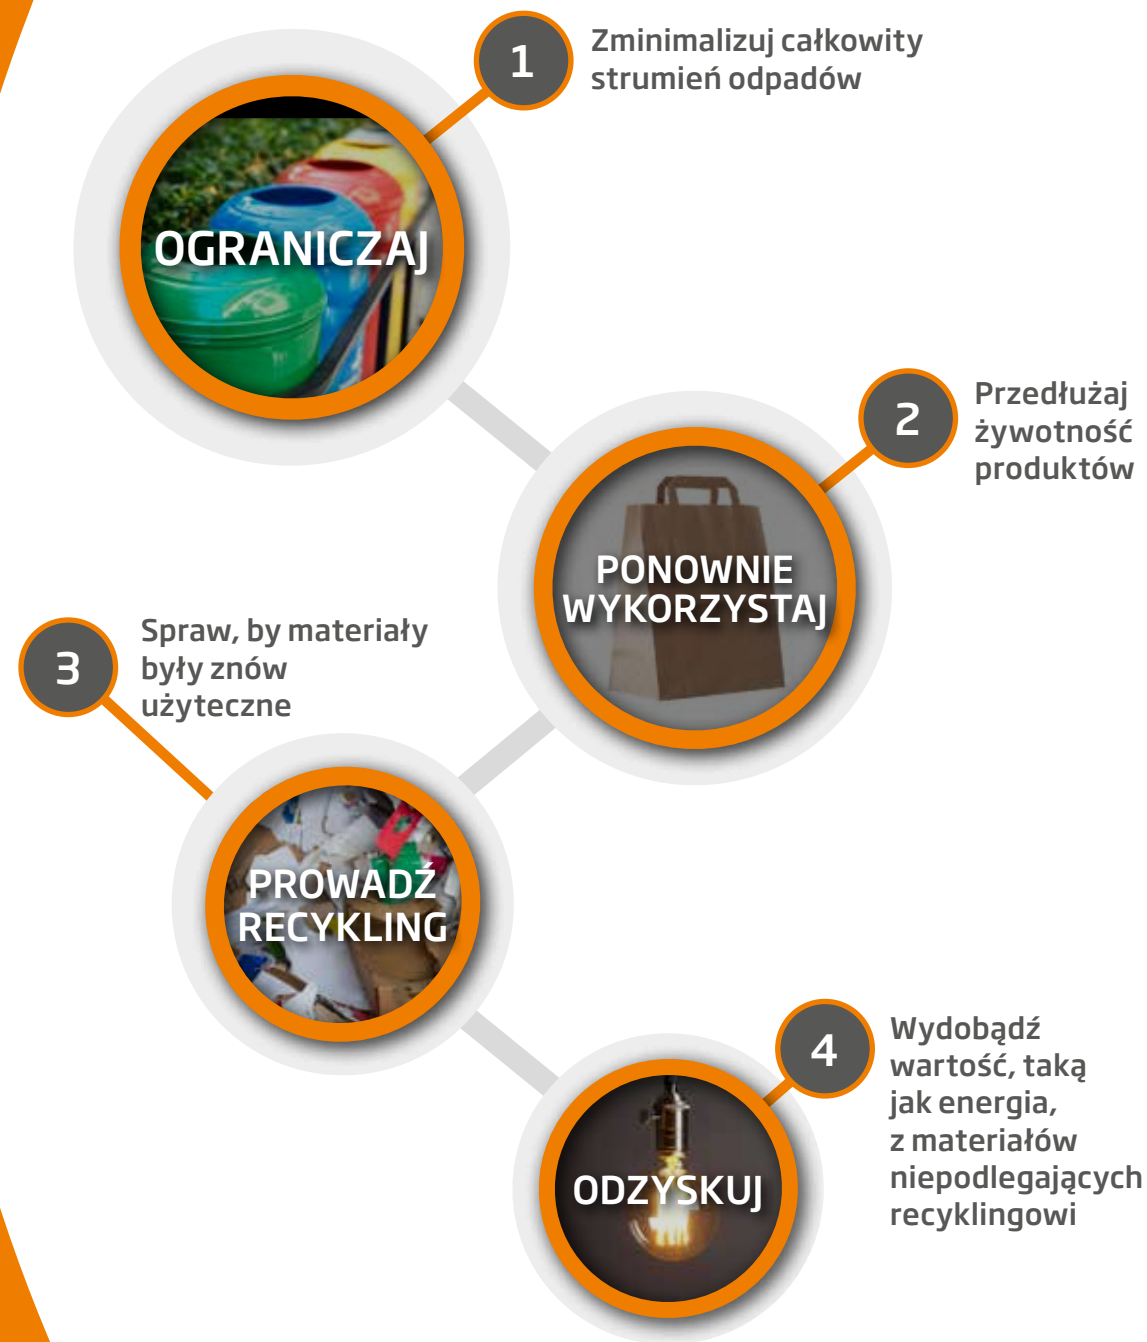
1

Zminimalizuj całkowity strumień odpadów

OGRANICZAJ

2

Przedłużaj żywotność produktów

PONOWNIE WYKORZYSTAJ

3

Spraw, by materiały były znów użyteczne

PROWADŹ RECYKLING

4

Wydobądź wartość, taką jak energia, z materiałów niepodlegających recyklingowi

ODZYSKUJ